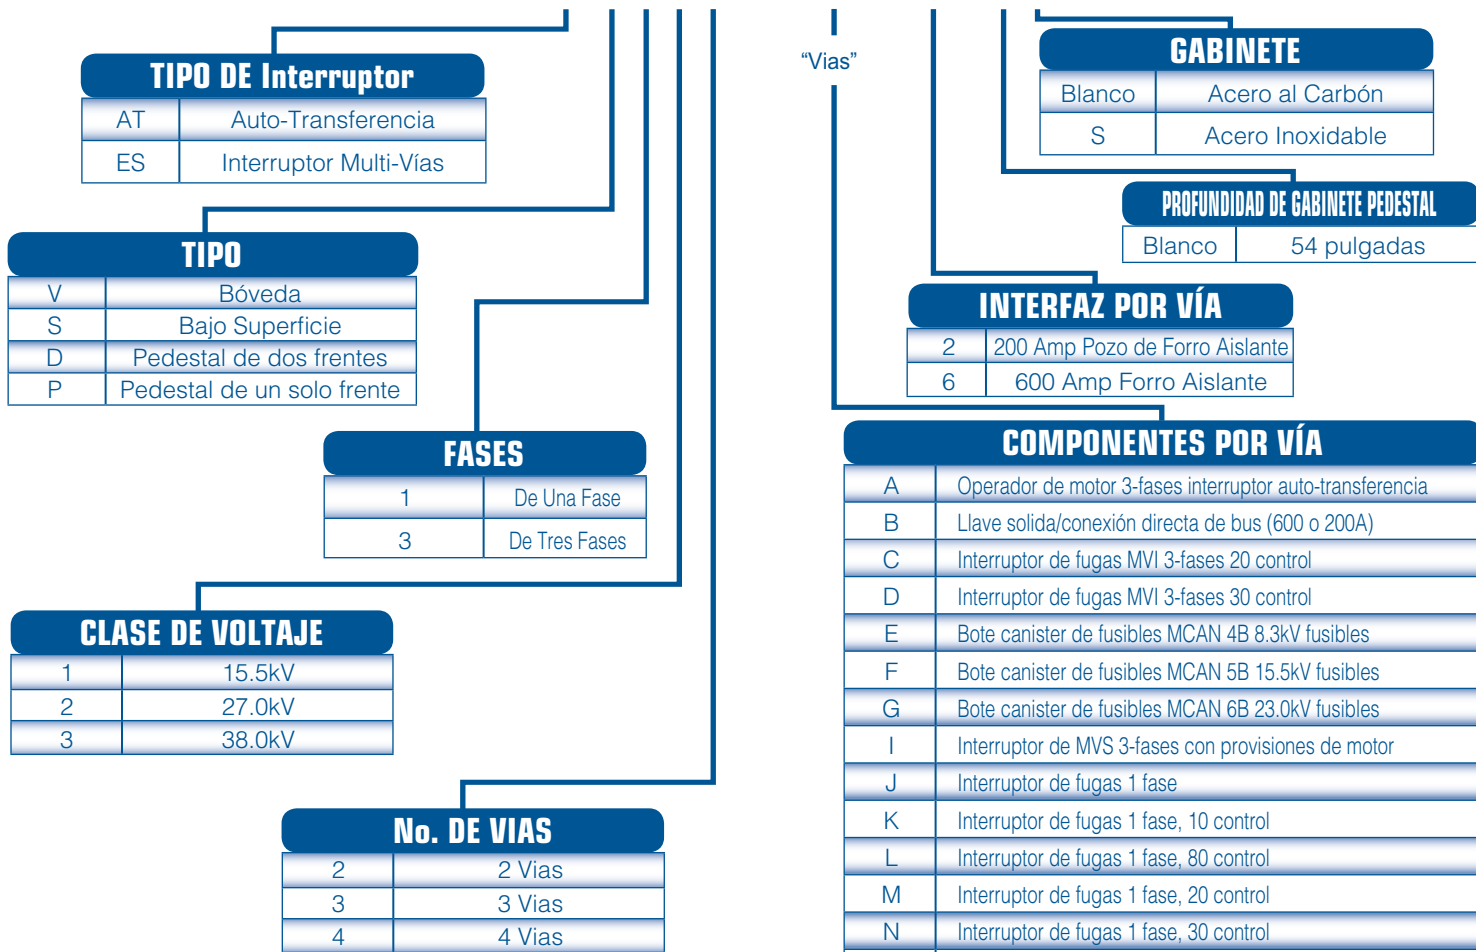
TIPO DE Interruptor

| AT | Auto-Transferencia |
|---|---|
| ES | Interruptor Multi-Vías |

TIPO

| V | Bóveda |
|---|---|
| S | Bajo Superficie |
| D | Pedestal de dos frentes |
| P | Pedestal de un solo frente |

FASES

| 1 | De Una Fase |
|---|---|
| 3 | De Tres Fases |

CLASE DE VOLTAJE

| 1 | 15.5kV |
|---|---|
| 2 | 27.0kV |
| 3 | 38.0kV |

No. DE VIAS

| 2 | 2 Vias |
|---|---|
| 3 | 3 Vias |
| 4 | 4 Vias |

“Vias”

GABINETE

| Blanco | Acero al Carbón |
|---|---|
| S | Acero Inoxidable |

PROFUNDIDAD DE GABINETE PEDESTAL

| Blanco | 54 pulgadas |
|---|---|

INTERFAZ POR VÍA

| 2 | 200 Amp Pozo de Forro Aislante |
|---|---|
| 6 | 600 Amp Forro Aislante |

COMPONENTES POR VÍA

| A | Operador de motor 3-fases interruptor auto-transferencia |
|---|---|
| B | Llave solida/conexión directa de bus (600 o 200A) |
| C | Interruptor de fugas MVI 3-fases 20 control |
| D | Interruptor de fugas MVI 3-fases 30 control |
| E | Bote canister de fusibles MCAN 4B 8.3kV fusibles |
| F | Bote canister de fusibles MCAN 5B 15.5kV fusibles |
| G | Bote canister de fusibles MCAN 6B 23.0kV fusibles |
| I | Interruptor de MVS 3-fases con provisiones de motor |
| J | Interruptor de fugas 1 fase |
| K | Interruptor de fugas 1 fase, 10 control |
| L | Interruptor de fugas 1 fase, 80 control |
| M | Interruptor de fugas 1 fase, 20 control |
| N | Interruptor de fugas 1 fase, 30 control |